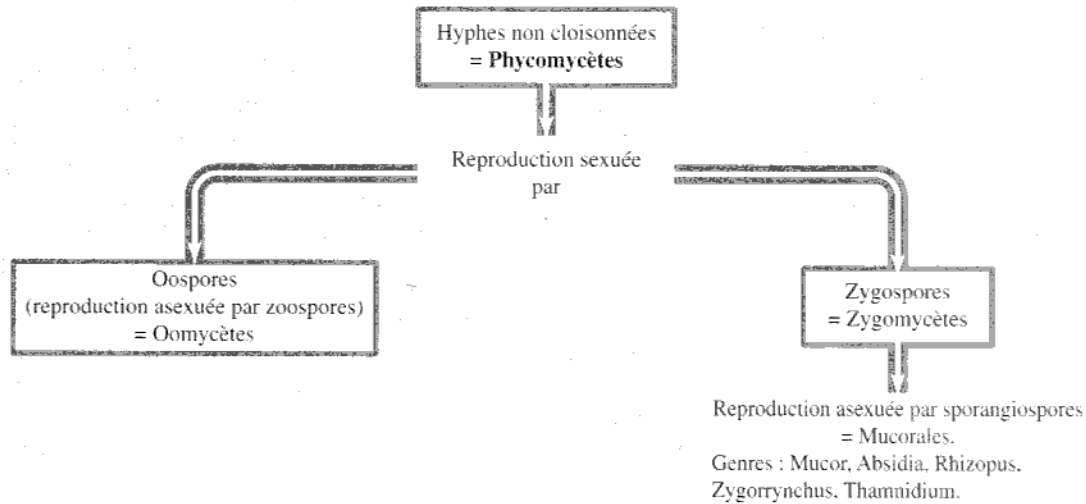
Hyphes non cloisonnées
= **Phycomycètes**

Reproduction sexuée
par

Oospores
(reproduction asexuée par zoospores)
= Oomycètes

Zygospores
= Zygomycètes

Reproduction asexuée par sporangiospores
= Mucorales.
Genres : Mucor, Absidia, Rhizopus, Zygorrynchus, Thamnidium.